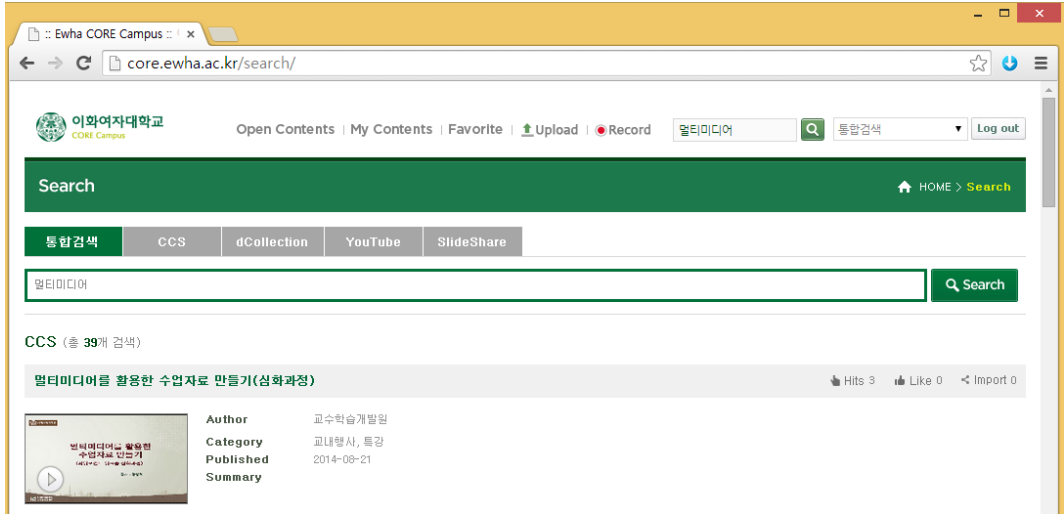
:: Ewha CORE Campus :: ×

core.ewha.ac.kr/search/

이화여자대학교
CORE Campus

Open Contents | My Contents | Favorite | Upload | Record

멀티미디어

통합검색

Log out

Search

HOME > Search

통합검색 | CCS | dCollection | YouTube | SlideShare

멀티미디어

Search

CCS (총 39개 검색)

멀티미디어를 활용한 수업자료 만들기(심화과정)

Hits 3 | Like 0 | Import 0

멀티미디어를 활용한 수업자료 만들기

Author 교수학습개발원
Category 교내행사, 특강
Published 2014-08-21
Summary